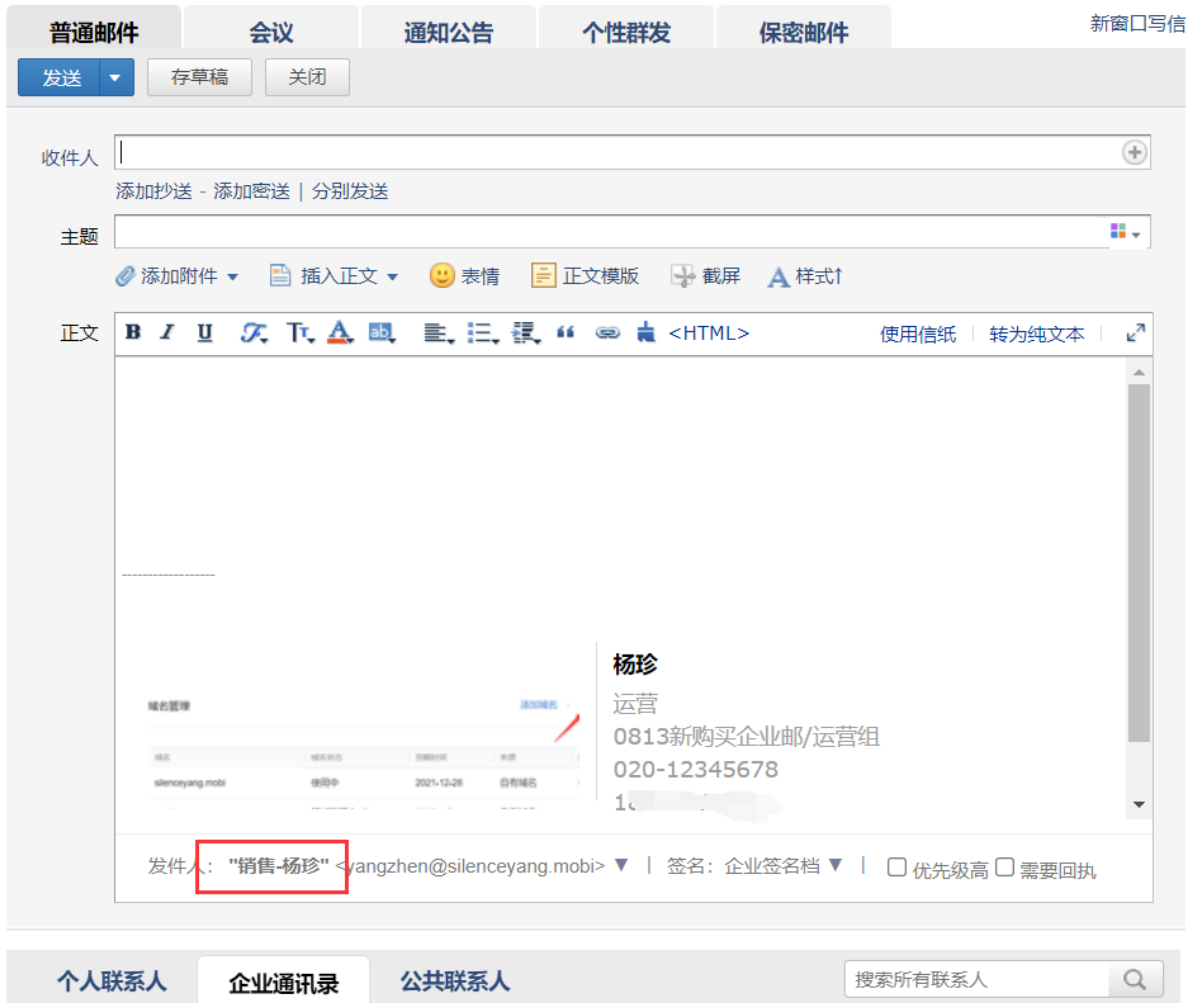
普通邮件 会议 通知公告 个性群发 保密邮件

新窗口写信

发送 ▾ 存草稿 关闭

收件人

添加抄送 - 添加密送 | 分别发送

主题

添加附件 ▾ 插入正文 ▾ 表情 正文模版 截屏 样式

正文 B I U <HTML> 使用信纸 | 转为纯文本 |

------------------

域名管理 添加域名

| 域名 | 域名状态 | 到期时间 | 来源 |
|---|---|---|---|
| silenceyang.mobi | 使用中 | 2021-12-28 | 自有域名 |

杨珍
运营
0813新购买企业邮/运营组
020-12345678
1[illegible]

发件人："销售-杨珍" <yangzhen@silenceyang.mobi> ▼ | 签名：企业签名档 ▼ | ☐ 优先级高 ☐ 需要回执

个人联系人 企业通讯录 公共联系人

搜索所有联系人